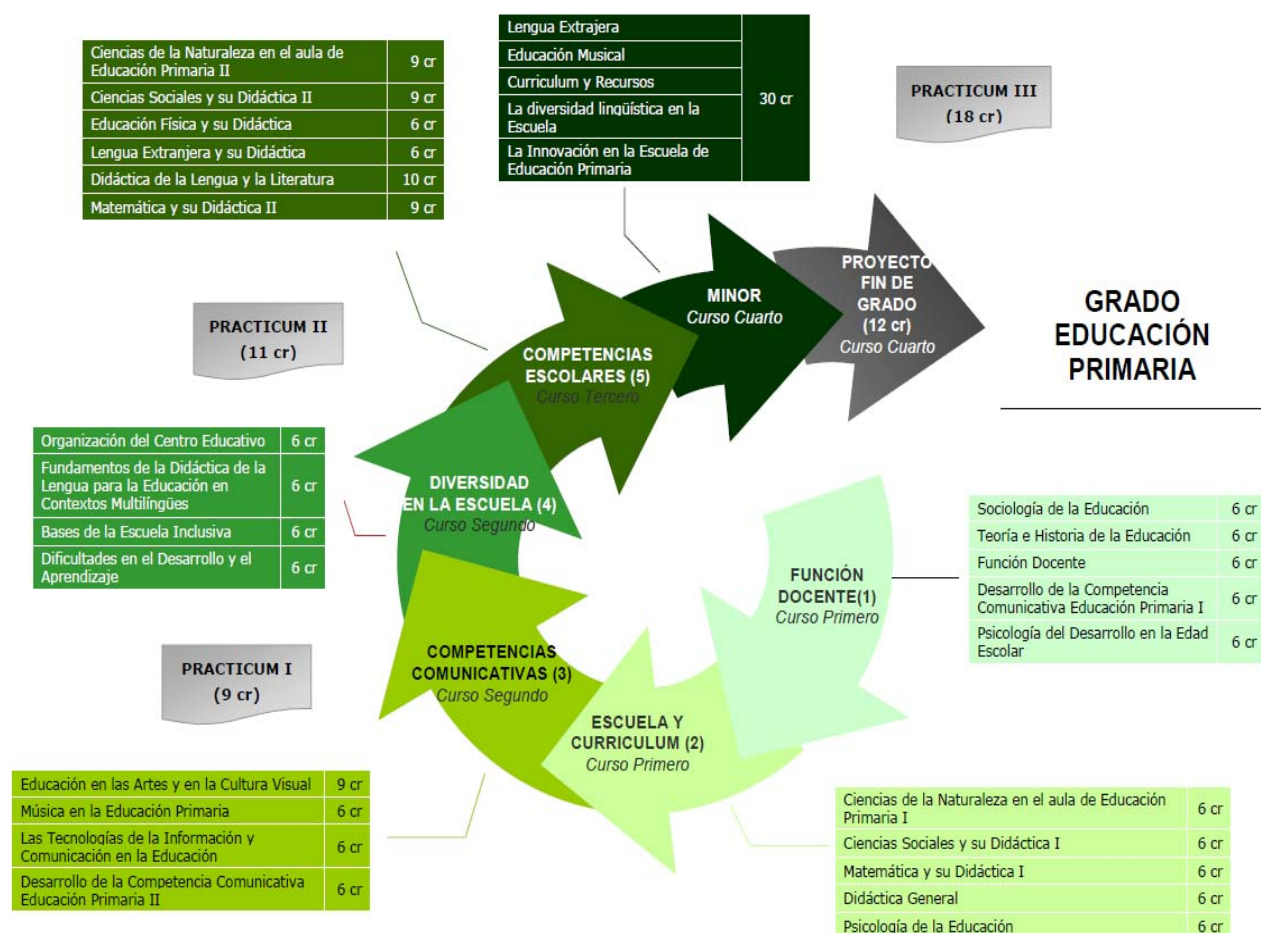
| Lengua Extrajera | 30 cr |
|---|---|
| Educación Musical | |
| Curriculum y Recursos | |
| La diversidad lingüística en la Escuela | |
| La Innovación en la Escuela de Educación Primaria | |

| Ciencias de la Naturaleza en el aula de Educación Primaria II | 9 cr |
|---|---|
| Ciencias Sociales y su Didáctica II | 9 cr |
| Educación Física y su Didáctica | 6 cr |
| Lengua Extranjera y su Didáctica | 6 cr |
| Didáctica de la Lengua y la Literatura | 10 cr |
| Matemática y su Didáctica II | 9 cr |

PRACTICUM III
(18 cr)

PROYECTO FIN DE GRADO (12 cr) Curso Cuarto

MINOR Curso Cuarto

GRADO EDUCACIÓN PRIMARIA

PRACTICUM II
(11 cr)

COMPETENCIAS ESCOLARES (5) Curso Tercero

| Organización del Centro Educativo | 6 cr |
|---|---|
| Fundamentos de la Didáctica de la Lengua para la Educación en Contextos Multilingües | 6 cr |
| Bases de la Escuela Inclusiva | 6 cr |
| Dificultades en el Desarrollo y el Aprendizaje | 6 cr |

DIVERSIDAD EN LA ESCUELA (4) Curso Segundo

| Sociología de la Educación | 6 cr |
|---|---|
| Teoría e Historia de la Educación | 6 cr |
| Función Docente | 6 cr |
| Desarrollo de la Competencia Comunicativa Educación Primaria I | 6 cr |
| Psicología del Desarrollo en la Edad Escolar | 6 cr |

FUNCIÓN DOCENTE(1) Curso Primero

PRACTICUM I
(9 cr)

COMPETENCIAS COMUNICATIVAS (3) Curso Segundo

ESCUELA Y CURRICULUM (2) Curso Primero

| Educación en las Artes y en la Cultura Visual | 9 cr |
|---|---|
| Música en la Educación Primaria | 6 cr |
| Las Tecnologías de la Información y Comunicación en la Educación | 6 cr |
| Desarrollo de la Competencia Comunicativa Educación Primaria II | 6 cr |

| Ciencias de la Naturaleza en el aula de Educación Primaria I | 6 cr |
|---|---|
| Ciencias Sociales y su Didáctica I | 6 cr |
| Matemática y su Didáctica I | 6 cr |
| Didáctica General | 6 cr |
| Psicología de la Educación | 6 cr |